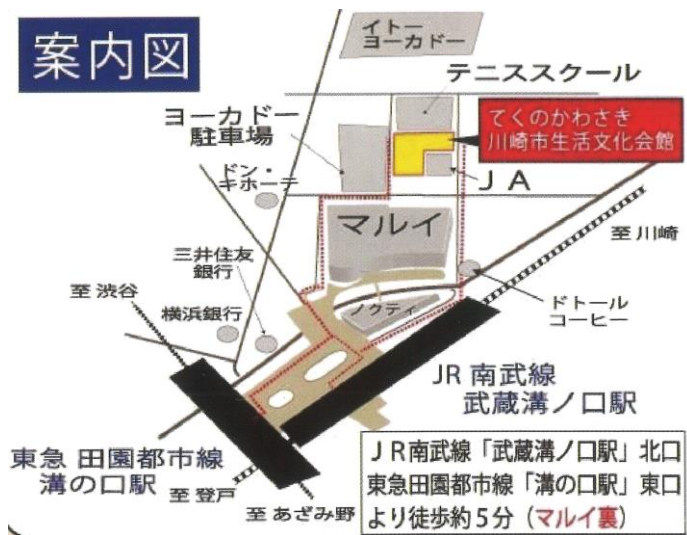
案内図

イトー
ヨーカドー

テニススクール

ヨーカドー
駐車場

てくのかわさき
川崎市生活文化会館

ドン・
キホーテ

ＪＡ

マルイ

至 川崎

三井住友
銀行

至 渋谷

横浜銀行

ノクティ

ドトール
コーヒー

JR 南武線
武蔵溝ノ口駅

東急 田園都市線
溝の口駅

至 登戸

至 あざみ野

ＪＲ南武線「武蔵溝ノ口駅」北口
東急田園都市線「溝の口駅」東口
より徒歩約５分（マルイ裏）